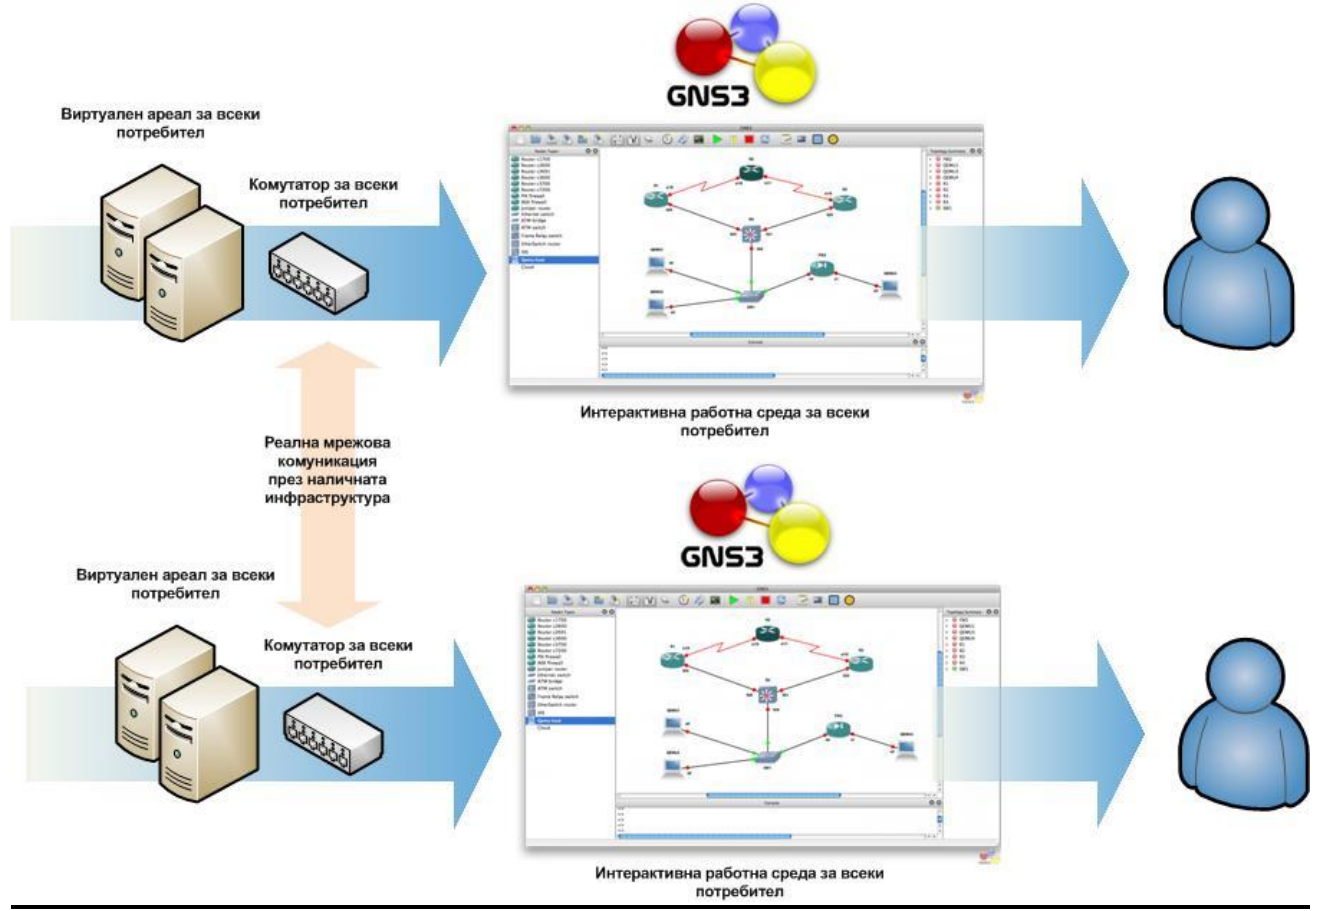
GNS3

Виртуален ареал за всеки потребител

Комутатор за всеки потребител

Интерактивна работна среда за всеки потребител

Реална мрежова комуникация през наличната инфраструктура

GNS3

Виртуален ареал за всеки потребител

Комутатор за всеки потребител

Интерактивна работна среда за всеки потребител